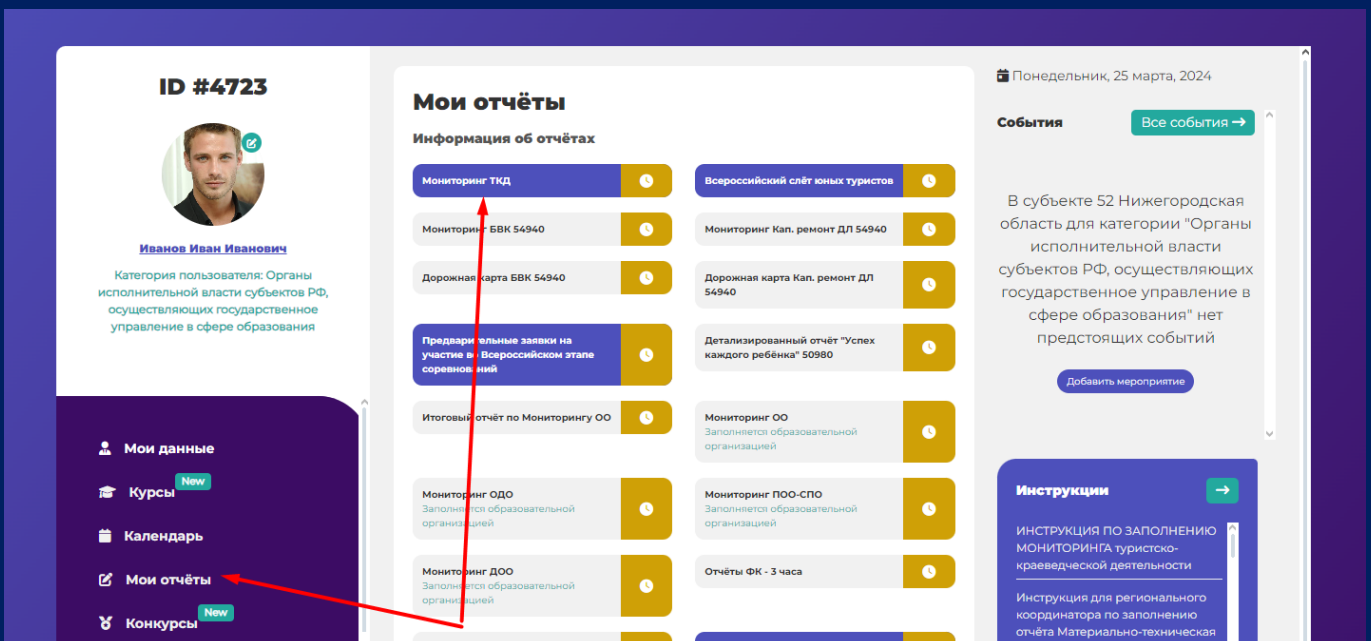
ID #4723

Иванов Иван Иванович

Категория пользователя: Органы исполнительной власти субъектов РФ, осуществляющих государственное управление в сфере образования

Мои данные

Курсы New

Календарь

Мои отчёты

Конкурсы New

Мои отчёты

Информация об отчётах

Мониторинг ТКД

Всероссийский слёт юных туристов

Мониторинг БВК 54940

Мониторинг Кап. ремонт ДЛ 54940

Дорожная карта БВК 54940

Дорожная карта Кап. ремонт ДЛ 54940

Предварительные заявки на участие во Всероссийском этапе соревнований

Детализированный отчёт "Успех каждого ребёнка" 50980

Итоговый отчёт по Мониторингу ОО

Мониторинг ОО
Заполняется образовательной организацией

Мониторинг ОДО
Заполняется образовательной организацией

Мониторинг ПОО-СПО
Заполняется образовательной организацией

Мониторинг ДОО
Заполняется образовательной организацией

Отчёты ФК - 3 часа

Понедельник, 25 марта, 2024

События

Все события →

В субъекте 52 Нижегородская область для категории "Органы исполнительной власти субъектов РФ, осуществляющих государственное управление в сфере образования" нет предстоящих событий

Добавить мероприятие

Инструкции

ИНСТРУКЦИЯ ПО ЗАПОЛНЕНИЮ МОНИТОРИНГА туристско-краеведческой деятельности

Инструкция для регионального координатора по заполнению отчёта Материально-техническая